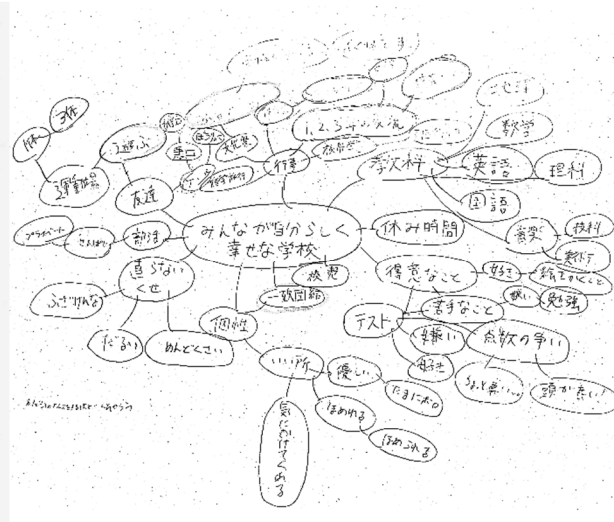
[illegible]

みんなが自分らしく幸せな学校

教科
英語
理科
国語
数学
こせ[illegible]
算数
技術
美術

休み時間

得意なこと
好き
絵をかくこと
苦手なこと
嫌い
勉強
嫌い
好き
テスト
点数の争い
なんと点…
頭が良い

校則
一致団結

個性
いい所
優しい
たまに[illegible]
ほめれる
ほめられる
気にかけてくれる

直らないくせ
ふざけなん
だるい
めんどくさい

部活
アラビー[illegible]
さぼり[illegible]

友達
遊ぶ
運動神経
体
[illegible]
悪口
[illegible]
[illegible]
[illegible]

行事
1,2,3年生
修学旅行
体育祭
文化祭
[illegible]

あんなのもんじゃないとなんかちがう